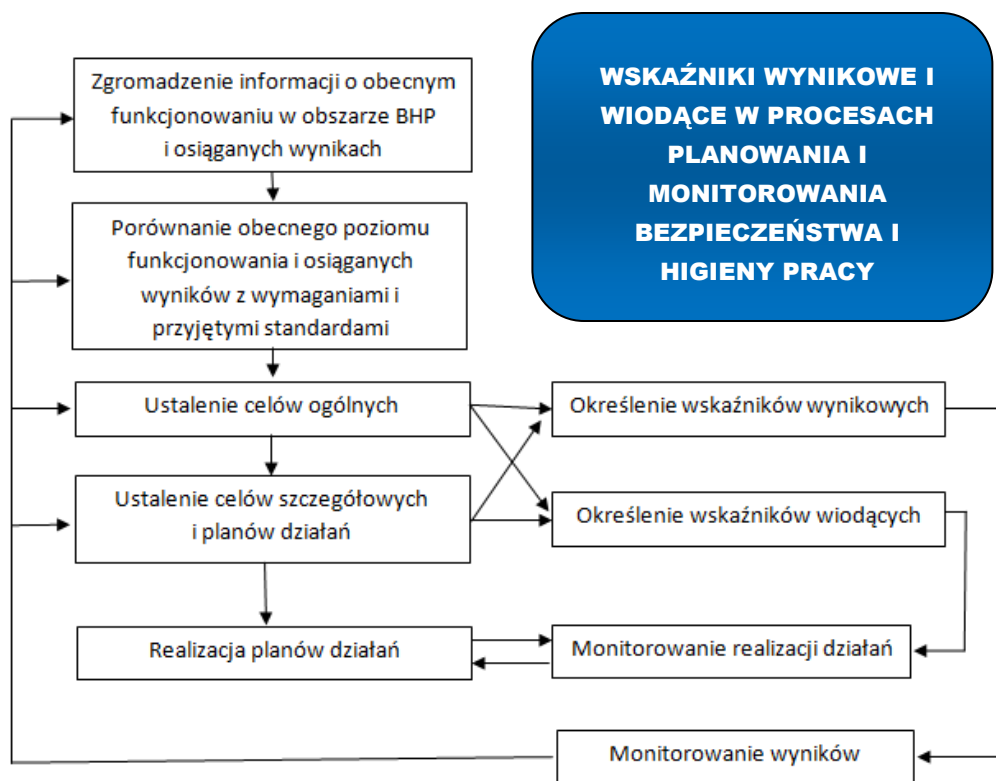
WSKAŹNIKI WYNIKOWE I WIODĄCE W PROCESACH PLANOWANIA I MONITOROWANIA BEZPIECZEŃSTWA I HIGIENY PRACY

Zgromadzenie informacji o obecnym funkcjonowaniu w obszarze BHP i osiąganych wynikach

Porównanie obecnego poziomu funkcjonowania i osiąganych wyników z wymaganiami i przyjętymi standardami

Ustalenie celów ogólnych

Określenie wskaźników wynikowych

Ustalenie celów szczegółowych i planów działań

Określenie wskaźników wiodących

Realizacja planów działań

Monitorowanie realizacji działań

Monitorowanie wyników